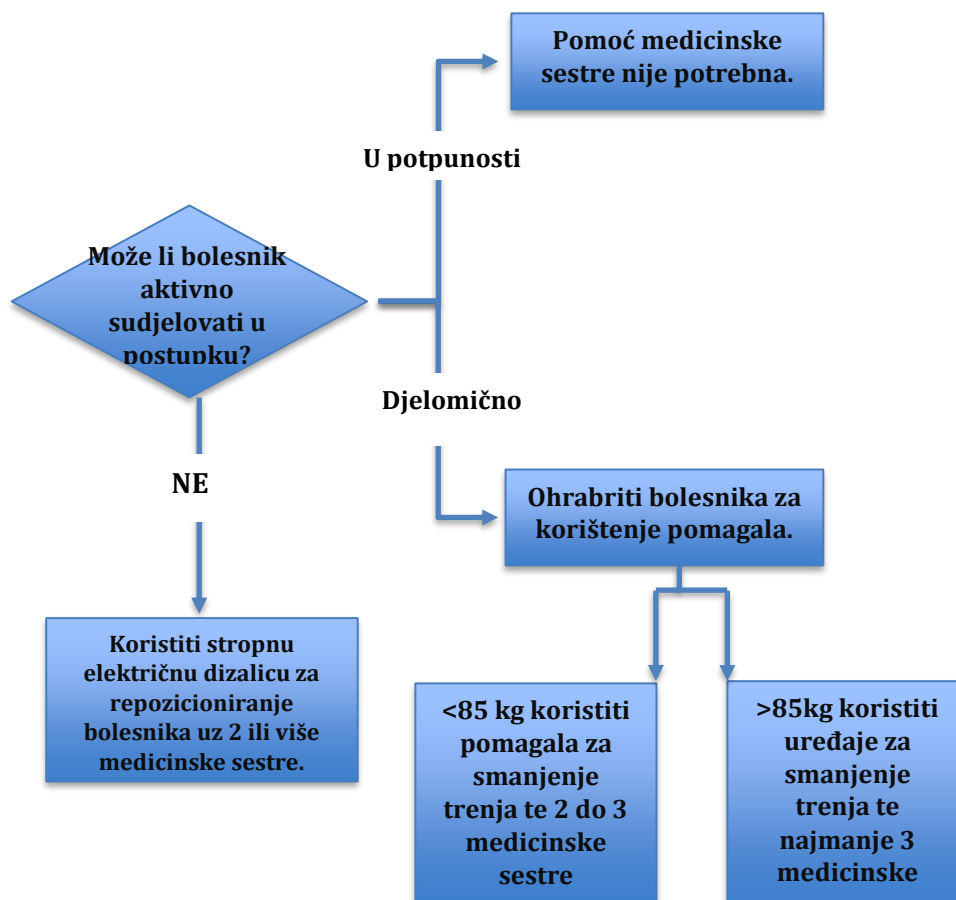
Pomoć medicinske sestre nije potrebna.

U potpunosti

Može li bolesnik aktivno sudjelovati u postupku?

Djelomično

NE

Ohrabriti bolesnika za korištenje pomagala.

Koristiti stropnu električnu dizalicu za repozicioniranje bolesnika uz 2 ili više medicinske sestre.

<85 kg koristiti pomagala za smanjenje trenja te 2 do 3 medicinske sestre

>85kg koristiti uređaje za smanjenje trenja te najmanje 3 medicinske